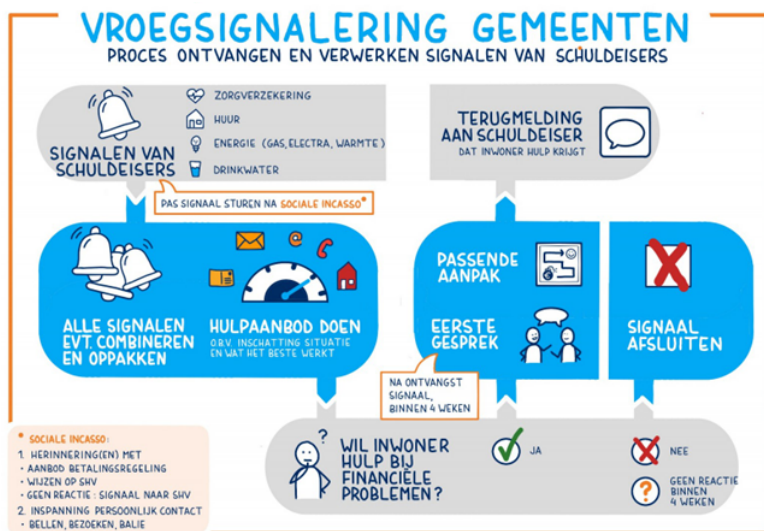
VROEGSIGNALERING GEMEENTEN
PROCES ONTVANGEN EN VERWERKEN SIGNALEN VAN SCHULDEISERS

SIGNALEN VAN SCHULDEISERS

ZORGVERZEKERING
HUUR
ENERGIE (GAS, ELECTRA, WARMTE)
DRINKWATER

PAS SIGNAAL STUREN NA SOCIALE INCASSO*

TERUGMELDING AAN SCHULDEISER
DAT INWONER HULP KRIJGT

ALLE SIGNALEN EVT. COMBINEREN EN OPPAKKEN

HULPAANBOD DOEN
O.B.V. INSCHATTING SITUATIE EN WAT HET BESTE WERKT

PASSENDE AANPAK

EERSTE GESPREK

SIGNAAL AFSLUITEN

NA ONTVANGST SIGNAAL, BINNEN 4 WEKEN

* SOCIALE INCASSO:
1. HERINNERING(EN) MET
- AANBOD BETALINGSREGELING
- WIJZEN OP SHV
- GEEN REACTIE : SIGNAAL NAAR SHV
2. INSPANNING PERSOONLIJK CONTACT
- BELLEN, BEZOEKEN, BALIE

WIL INWONER HULP BIJ FINANCIËLE PROBLEMEN?

JA

NEE

GEEN REACTIE BINNEN 4 WEKEN